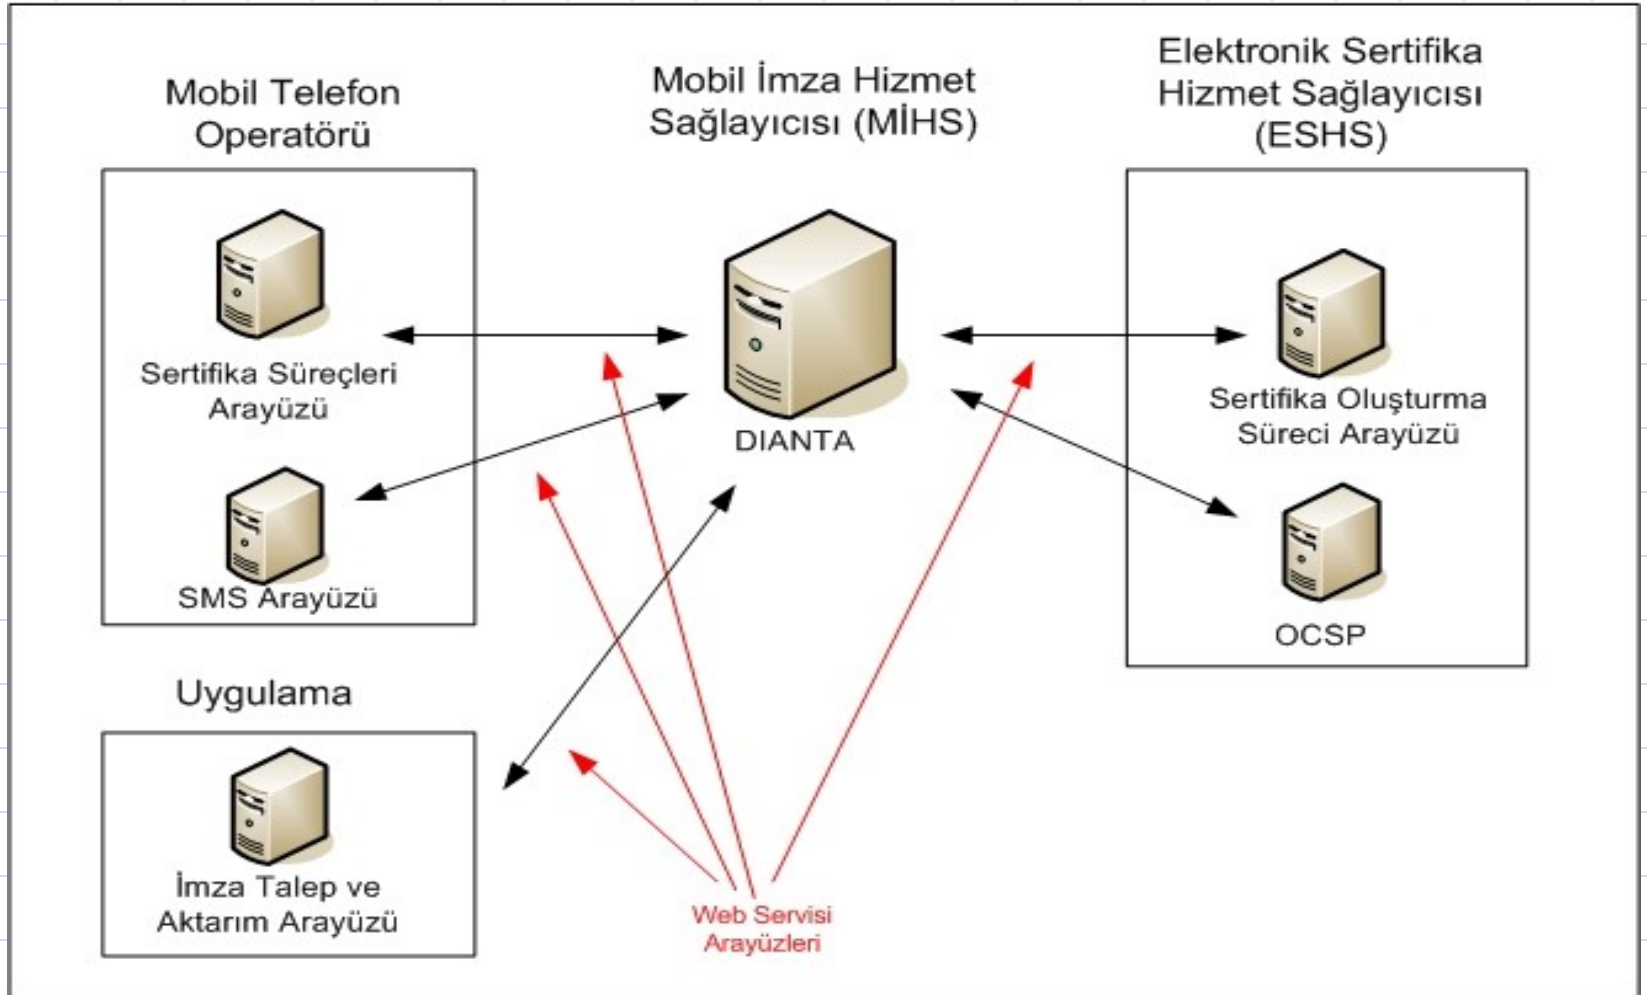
Mobil Telefon Operatörü

Mobil İmza Hizmet Sağlayıcısı (MİHS)

Elektronik Sertifika Hizmet Sağlayıcısı (ESHS)

Sertifika Süreçleri Arayüzü

DIANTA

Sertifika Oluşturma Süreci Arayüzü

SMS Arayüzü

OCSP

Uygulama

İmza Talep ve Aktarım Arayüzü

Web Servisi Arayüzleri